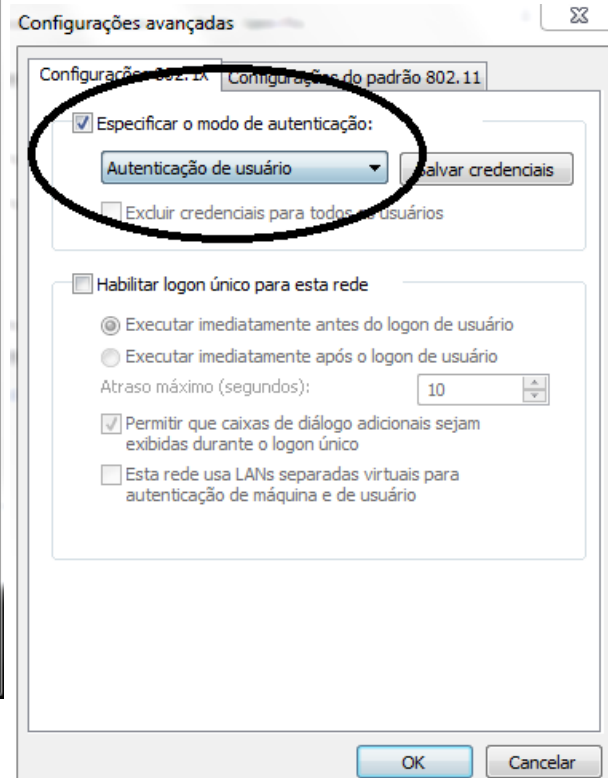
Configurações avançadas

Configurações 802.1X | Configurações do padrão 802.11

Especificar o modo de autenticação:

Autenticação de usuário

Salvar credenciais

Excluir credenciais para todos os usuários

Habilitar logon único para esta rede

Executar imediatamente antes do logon de usuário

Executar imediatamente após o logon de usuário

Atraso máximo (segundos): 10

Permitir que caixas de diálogo adicionais sejam exibidas durante o logon único

Esta rede usa LANs separadas virtuais para autenticação de máquina e de usuário

OK

Cancelar